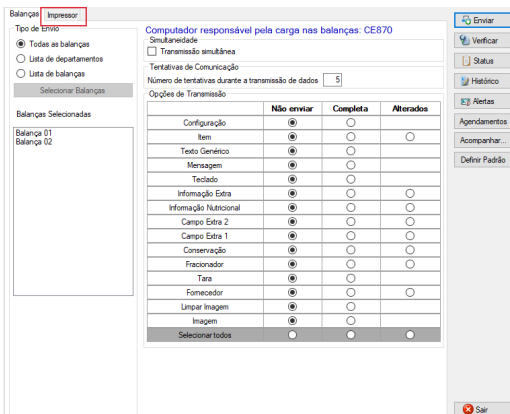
Balanças | Impressor

Tipo de Envio
Todas as balanças
Lista de departamentos
Lista de balanças
Selecionar Balanças

Balanças Selecionadas
Balança 01
Balança 02

Computador responsável pela carga nas balanças: CE870

Simultaneidade
Transmissão simultânea

Tentativas de Comunicação
Número de tentativas durante a transmissão de dados 5

Opções de Transmissão

| | Não enviar | Completa | Alterados |
|---|---|---|---|
| Configuração | | | |
| Item | | | |
| Texto Genérico | | | |
| Mensagem | | | |
| Teclado | | | |
| Informação Extra | | | |
| Informação Nutricional | | | |
| Campo Extra 2 | | | |
| Campo Extra 1 | | | |
| Conservação | | | |
| Fracionador | | | |
| Tara | | | |
| Fornecedor | | | |
| Limpar Imagem | | | |
| Imagem | | | |
| Selecionar todos | | | |

Enviar
Verificar
Status
Histórico
Alertas
Agendamentos
Acompanhar...
Definir Padrão

Sair